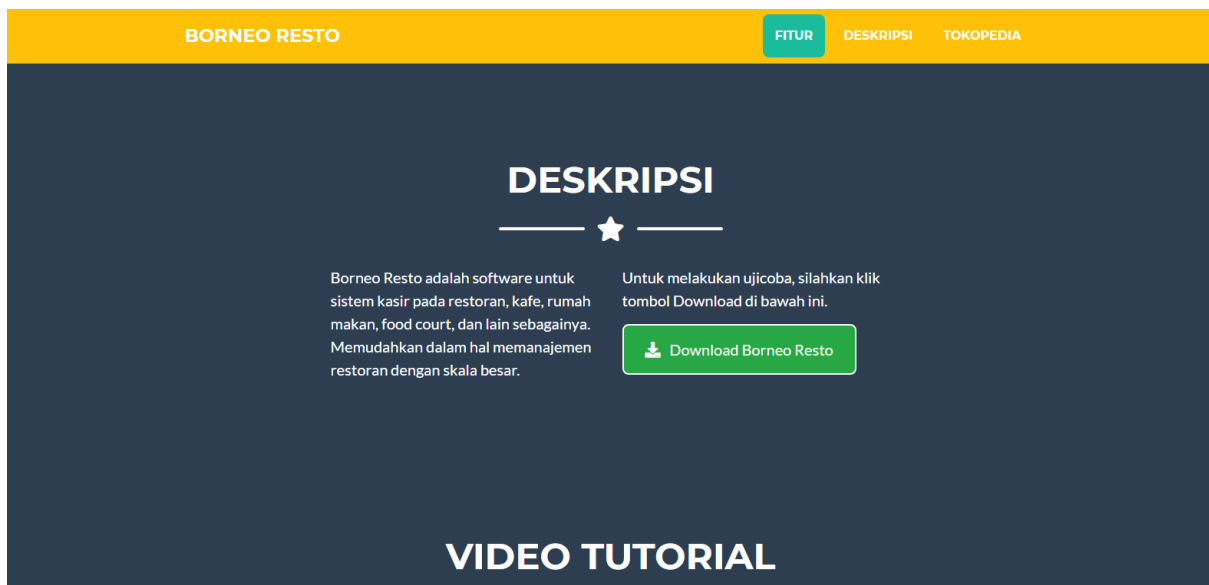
BORNEO RESTO

FITUR DESKRIPSI TOKOPEDIA

DESKRIPSI

Borneo Resto adalah software untuk sistem kasir pada restoran, kafe, rumah makan, food court, dan lain sebagainya. Memudahkan dalam hal memanajemen restoran dengan skala besar.

Untuk melakukan ujicoba, silahkan klik tombol Download di bawah ini.

Download Borneo Resto

VIDEO TUTORIAL